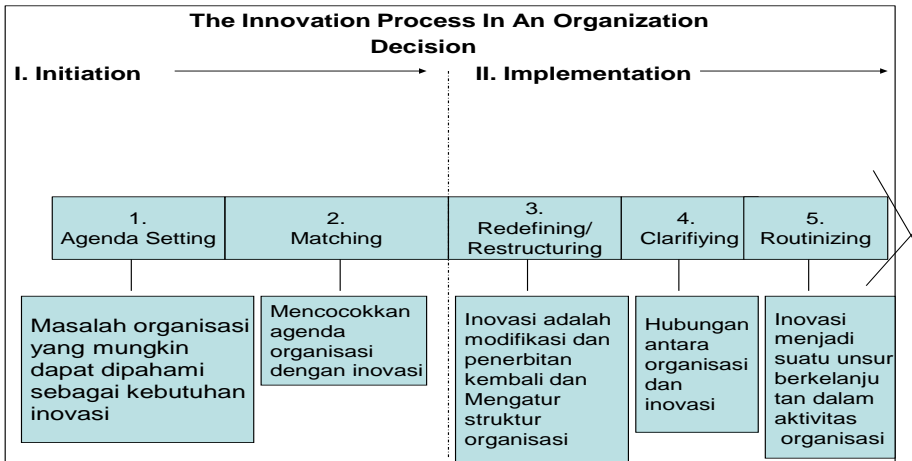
The Innovation Process In An Organization

Decision

I. Initiation

II. Implementation

1. Agenda Setting

2. Matching

3. Redefining/ Restructuring

4. Clarifiying

5. Routinizing

Masalah organisasi yang mungkin dapat dipahami sebagai kebutuhan inovasi

Mencocokkan agenda organisasi dengan inovasi

Inovasi adalah modifikasi dan penerbitan kembali dan Mengatur struktur organisasi

Hubungan antara organisasi dan inovasi

Inovasi menjadi suatu unsur berkelanjutan dalam aktivitas organisasi